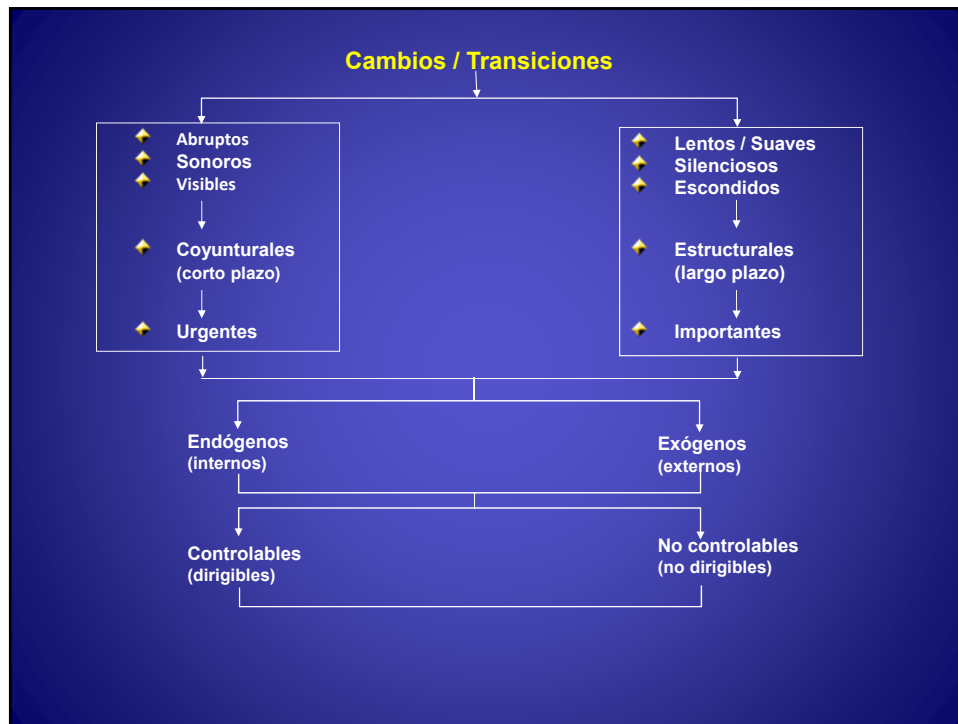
Cambios / Transiciones

Abruptos
Sonoros
Visibles

Coyunturales
(corto plazo)

Urgentes

Lentos / Suaves
Silenciosos
Escondidos

Estructurales
(largo plazo)

Importantes

Endógenos
(internos)

Exógenos
(externos)

Controlables
(dirigibles)

No controlables
(no dirigibles)